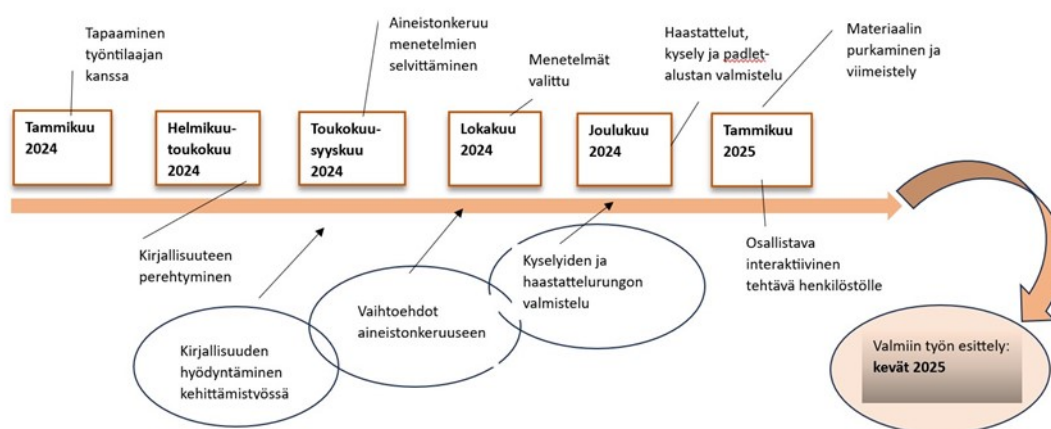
Tapaaminen työntilaajan kanssa

Aineistonkeruu menetelmien selvittäminen

Menetelmät valittu

Haastattelut, kysely ja padlet-alustan valmistelu

Materiaalin purkaminen ja viimeistely

Tammikuu 2024

Helmikuu-toukokuu 2024

Toukokuu-syyskuu 2024

Lokakuu 2024

Joulukuu 2024

Tammikuu 2025

Kirjallisuuteen perehtyminen

Kyselyiden ja haastattelurungon valmistelu

Osallistava interaktiivinen tehtävä henkilöstölle

Vaihtoehdot aineistonkeruuseen

Kirjallisuuden hyödyntäminen kehittämistvössä

Valmiin työn esittely: kevät 2025